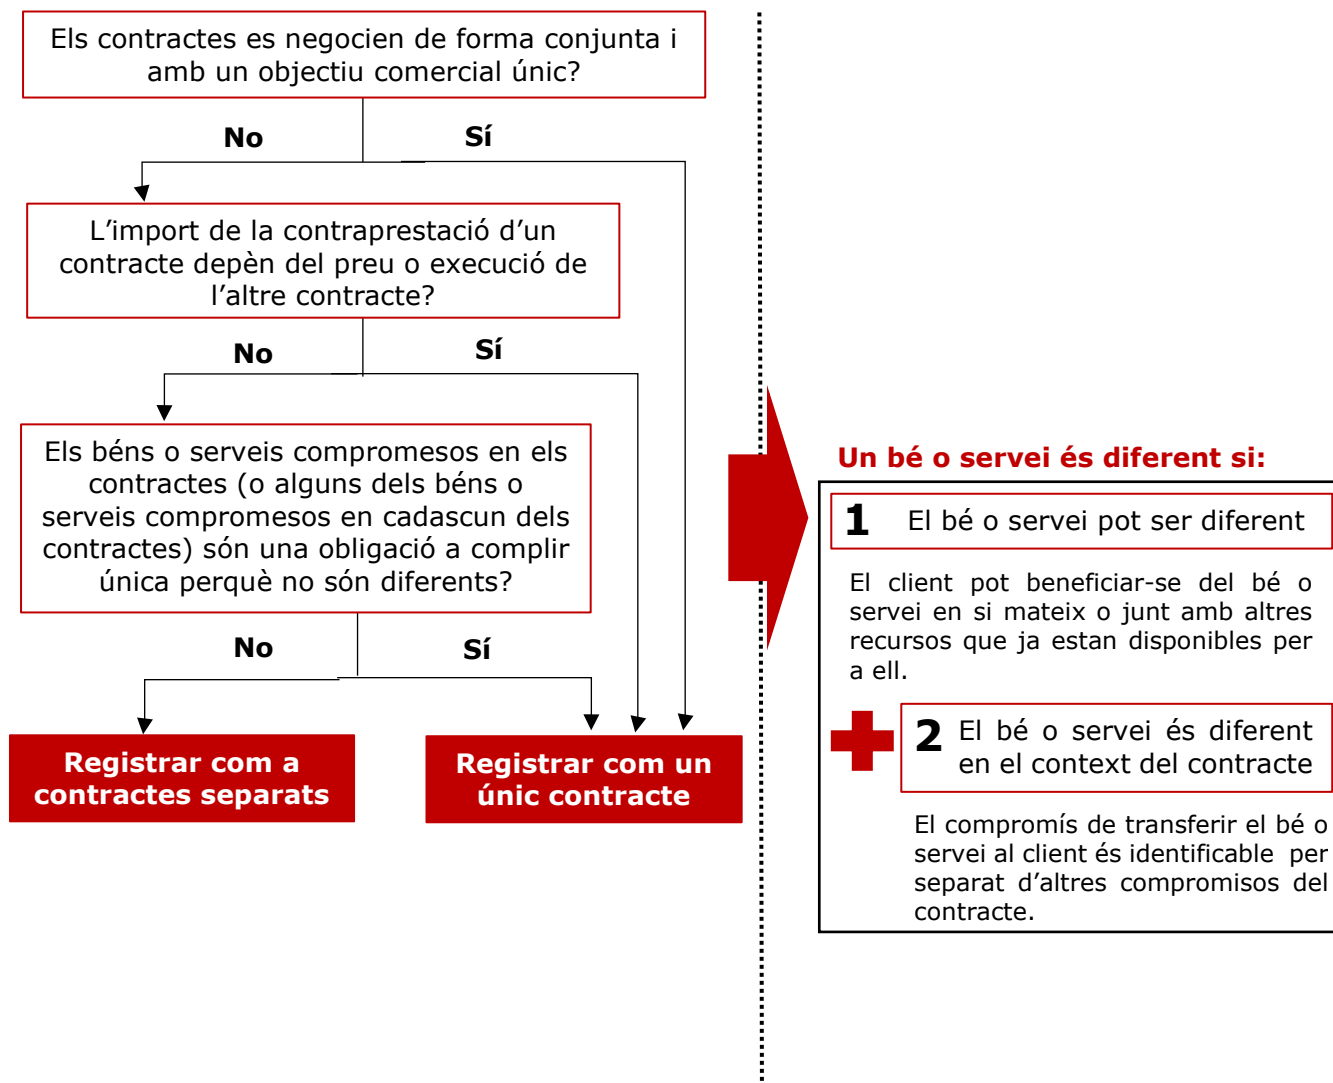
Els contractes es negocien de forma conjunta i amb un objectiu comercial únic?

No

Sí

L'import de la contraprestació d'un contracte depèn del preu o execució de l'altre contracte?

No

Sí

Els béns o serveis compromesos en els contractes (o alguns dels béns o serveis compromesos en cadascun dels contractes) són una obligació a complir única perquè no són diferents?

No

Sí

Registrar com a contractes separats

Registrar com un únic contracte

Un bé o servei és diferent si:

1 El bé o servei pot ser diferent

El client pot beneficiar-se del bé o servei en si mateix o junt amb altres recursos que ja estan disponibles per a ell.

2 El bé o servei és diferent en el context del contracte

El compromís de transferir el bé o servei al client és identificable per separat d'altres compromisos del contracte.